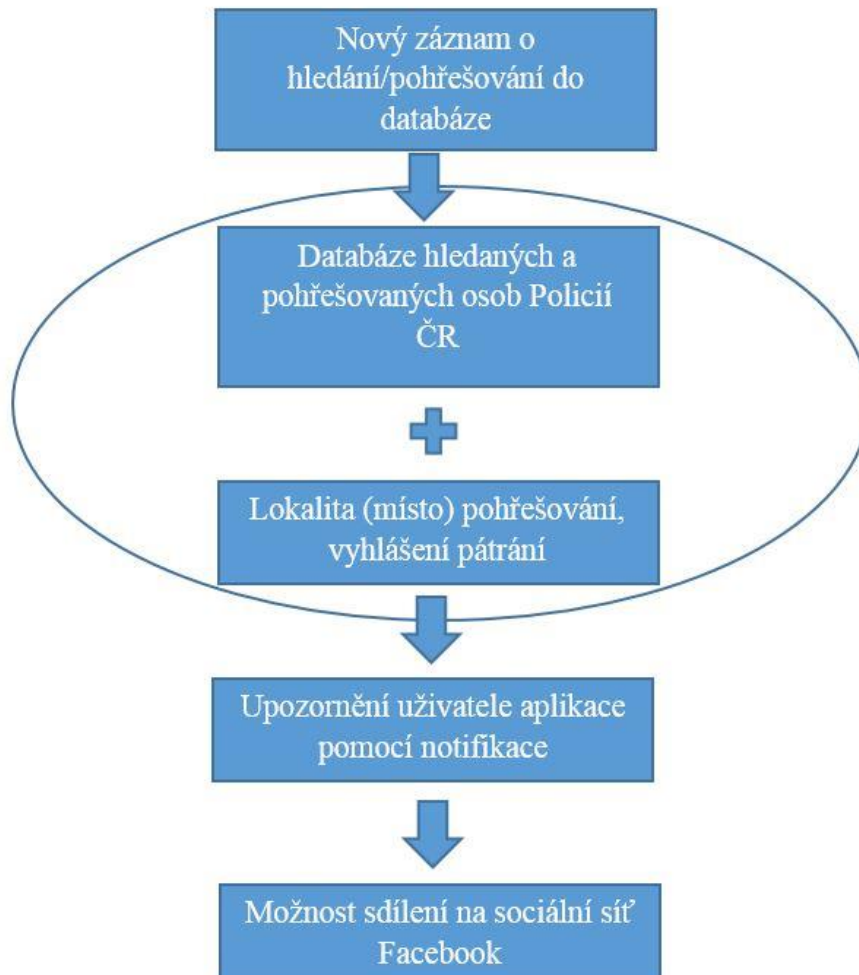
Nový záznam o hledání/pohřešování do databáze

Databáze hledaných a pohřešovaných osob Policií ČR

Lokalita (místo) pohřešování, vyhlášení pátrání

Upozornění uživatele aplikace pomocí notifikace

Možnost sdílení na sociální síť Facebook